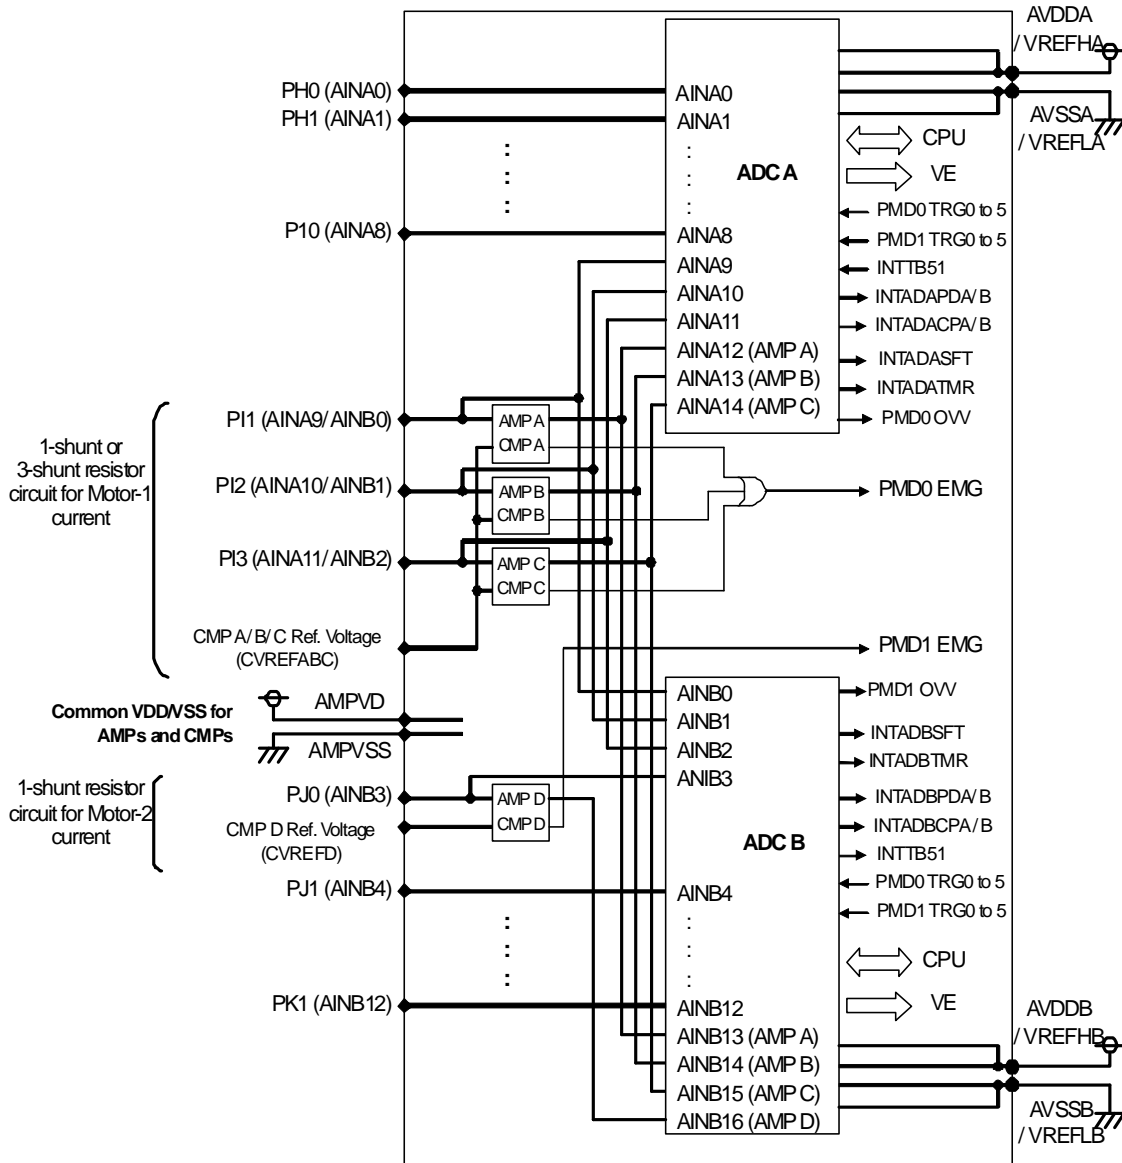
AVDDA
/ VREFHA

PH0 (AINA0)
PH1 (AINA1)

AINA0
AINA1

AVSSA
/ VREFLA

CPU

ADC A

VE

P10 (AINA8)

AINA8
AINA9
AINA10
AINA11
AINA12 (AMP A)
AINA13 (AMP B)
AINA14 (AMP C)

PMD0 TRG0 to 5
PMD1 TRG0 to 5
INTTB51
INTADAPDA/ B
INTADACPA/ B
INTADASFT
INTADATMR
PMD0 OVV

1-shunt or 3-shunt resistor circuit for Motor-1 current

PI1 (AINA9/ AINB0)
AMP A
CMP A

PI2 (AINA10/ AINB1)
AMP B
CMP B

PMD0 EMG

PI3 (AINA11/ AINB2)
AMP C
CMP C

CMP A/ B/ C Ref. Voltage (CVREFABC)

PMD1 EMG

AINB0
PMD1 OVV

Common VDD/VSS for AMPs and CMPs
AMPVD
AMPVSS

AINB1
AINB2
ANIB3

INTADBSFT
INTADBTMR

1-shunt resistor circuit for Motor-2 current

PJ0 (AINB3)
AMP D
CMP D Ref. Voltage (CVREFD)
CMP D

INTADBPDA/ B
INTADBCPA/ B

ADC B

INTTB51

PJ1 (AINB4)
AINB4

PMD0 TRG0 to 5
PMD1 TRG0 to 5

CPU

PK1 (AINB12)
AINB12

VE

AVDDB
/ VREFHB

AINB13 (AMP A)
AINB14 (AMP B)
AINB15 (AMP C)
AINB16 (AMP D)

AVSSB
/ VREFLB